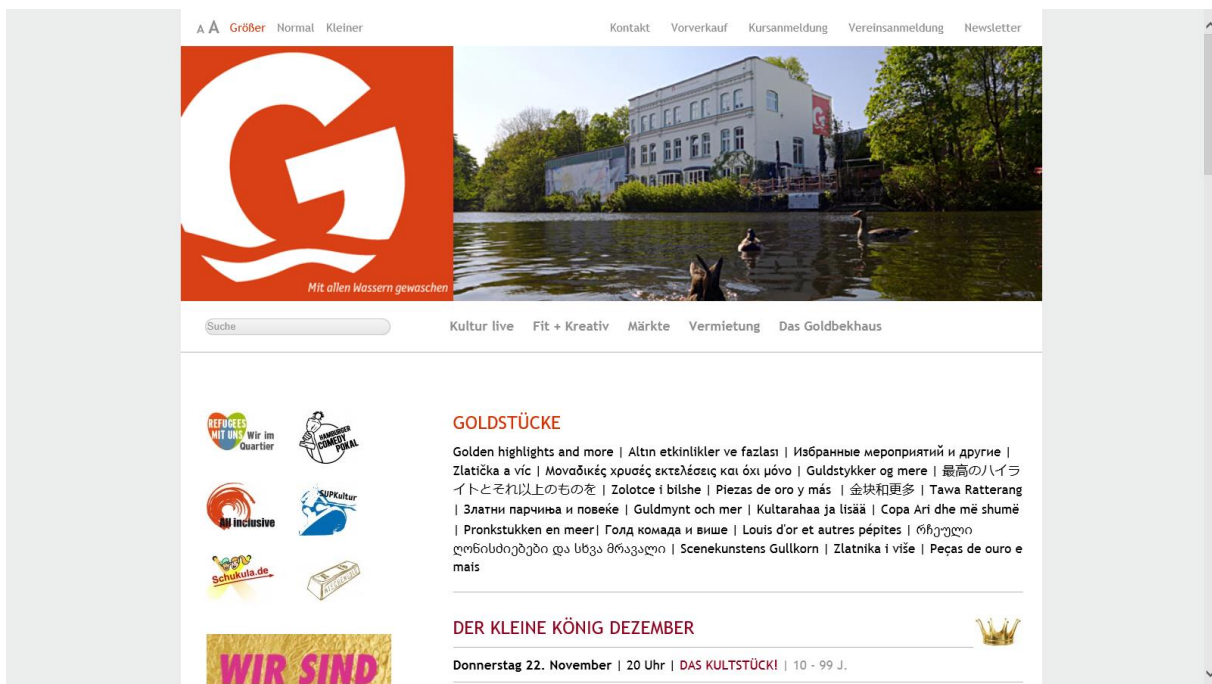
A A Größer Normal Kleiner

Kontakt Vorverkauf Kursanmeldung Vereinsanmeldung Newsletter

Mit allen Wassern gewaschen

Suche

Kultur live Fit + Kreativ Märkte Vermietung Das Goldbekhaus

REFUGEES MIT UNS Wir im Quartier

HAMBURGER COMEDY POKAL

All inclusive

SUPKultur

Schukula.de

WIR SIND

GOLDSTÜCKE

Golden highlights and more | Altın etkinlikler ve fazlası | Избранные мероприятий и другие | Zlatička a víc | Μοναδικές χρυσές εκτελέσεις και όχι μόνο | Guldstykker og mere | 最高のハイライトとそれ以上のものを | Zolotce i bilshe | Piezas de oro y más | 金块和更多 | Tawa Ratterang | Златни парчиња и повеќе | Guldmynt och mer | Kultarahaa ja lisää | Copa Ari dhe më shumë | Pronkstukken en meer| Голд комада и више | Louis d'or et autres pépites | ოქროს ღონისძიებები და სხვა მრავალი | Scenekunstens Gullkorn | Zlatnika i više | Peças de ouro e mais

DER KLEINE KÖNIG DEZEMBER

Donnerstag 22. November | 20 Uhr | DAS KULTSTÜCK! | 10 - 99 J.